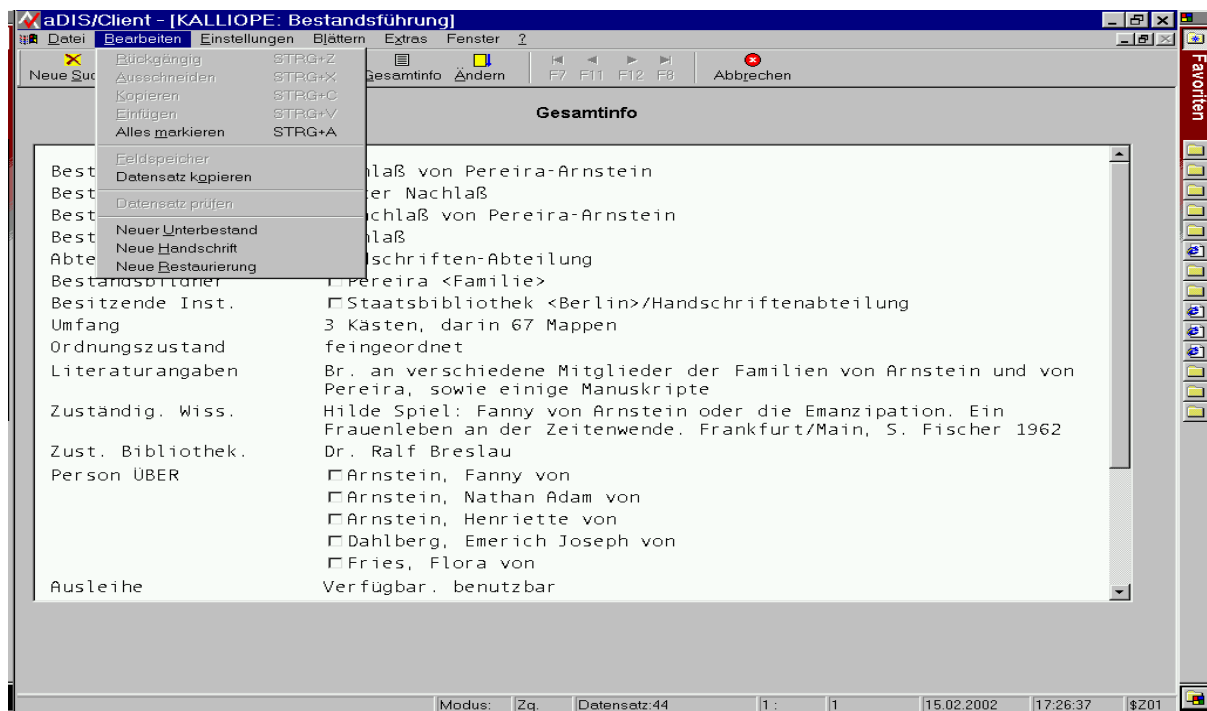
aDIS/Client - [KALLIOPE: Bestandsführung]

Datei Bearbeiten Einstellungen Blättern Extras Fenster ?

Neue Su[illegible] Gesamtinfo Ändern F7 F11 F12 F8 Abbrechen

Rückgängig STRG+Z
Ausschneiden STRG+X
Kopieren STRG+C
Einfügen STRG+V
Alles markieren STRG+A
Feldspeicher
Datensatz kopieren
Datensatz prüfen
Neuer Unterbestand
Neue Handschrift
Neue Restaurierung

Favoriten

Gesamtinfo

| | |
|---|---|
| Best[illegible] | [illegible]nlaß von Pereira-Arnstein |
| Best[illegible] | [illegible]er Nachlaß |
| Best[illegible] | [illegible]chlaß von Pereira-Arnstein |
| Best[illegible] | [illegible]laß |
| Abte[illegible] | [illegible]schriften-Abteilung |
| Bestandsbildner | Pereira <Familie> |
| Besitzende Inst. | Staatsbibliothek <Berlin>/Handschriftenabteilung |
| Umfang | 3 Kästen, darin 67 Mappen |
| Ordnungszustand | feingeordnet |
| Literaturangaben | Br. an verschiedene Mitglieder der Familien von Arnstein und von Pereira, sowie einige Manuskripte |
| Zuständig. Wiss. | Hilde Spiel: Fanny von Arnstein oder die Emanzipation. Ein Frauenleben an der Zeitenwende. Frankfurt/Main, S. Fischer 1962 |
| Zust. Bibliothek. | Dr. Ralf Breslau |
| Person ÜBER | Arnstein, Fanny von |
| | Arnstein, Nathan Adam von |
| | Arnstein, Henriette von |
| | Dahlberg, Emerich Joseph von |
| | Fries, Flora von |
| Ausleihe | Verfügbar. benutzbar |

Modus: Zg. Datensatz:44 1: 1 15.02.2002 17:26:37 $Z01